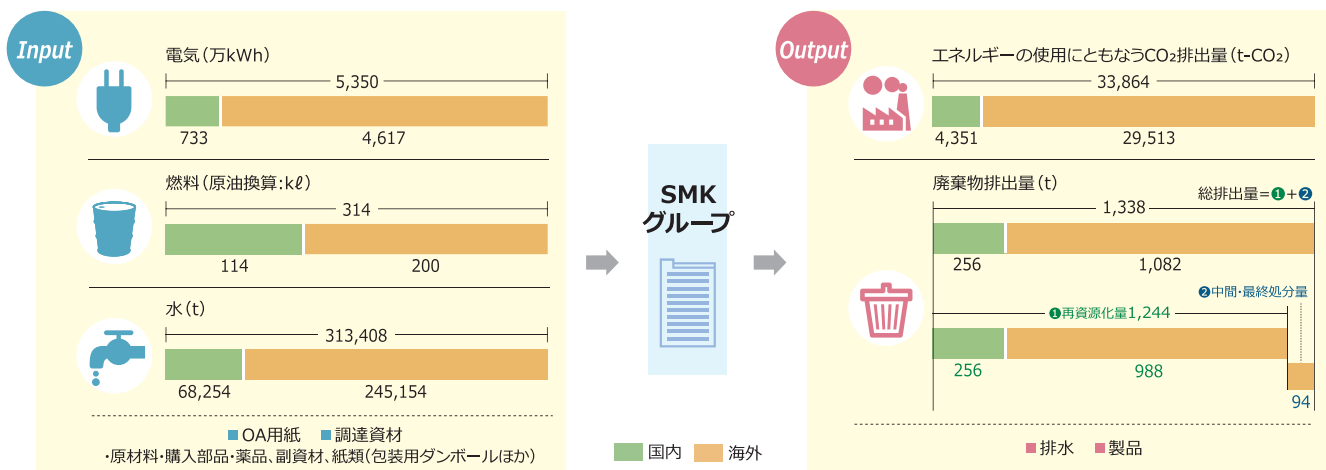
Input

電気(万kWh)

5,350

733 4,617

燃料(原油換算:kℓ)

314

114 200

水(t)

313,408

68,254 245,154

■OA用紙 ■調達資材
・原材料・購入部品・薬品、副資材、紙類(包装用ダンボールほか)

SMK
グループ

■国内 ■海外

Output

エネルギーの使用にともなうCO₂排出量(t-CO₂)

33,864

4,351 29,513

廃棄物排出量(t)

総排出量=❶+❷

1,338

256 1,082

❷中間・最終処分量

❶再資源化量1,244

256 988

94

■排水 ■製品